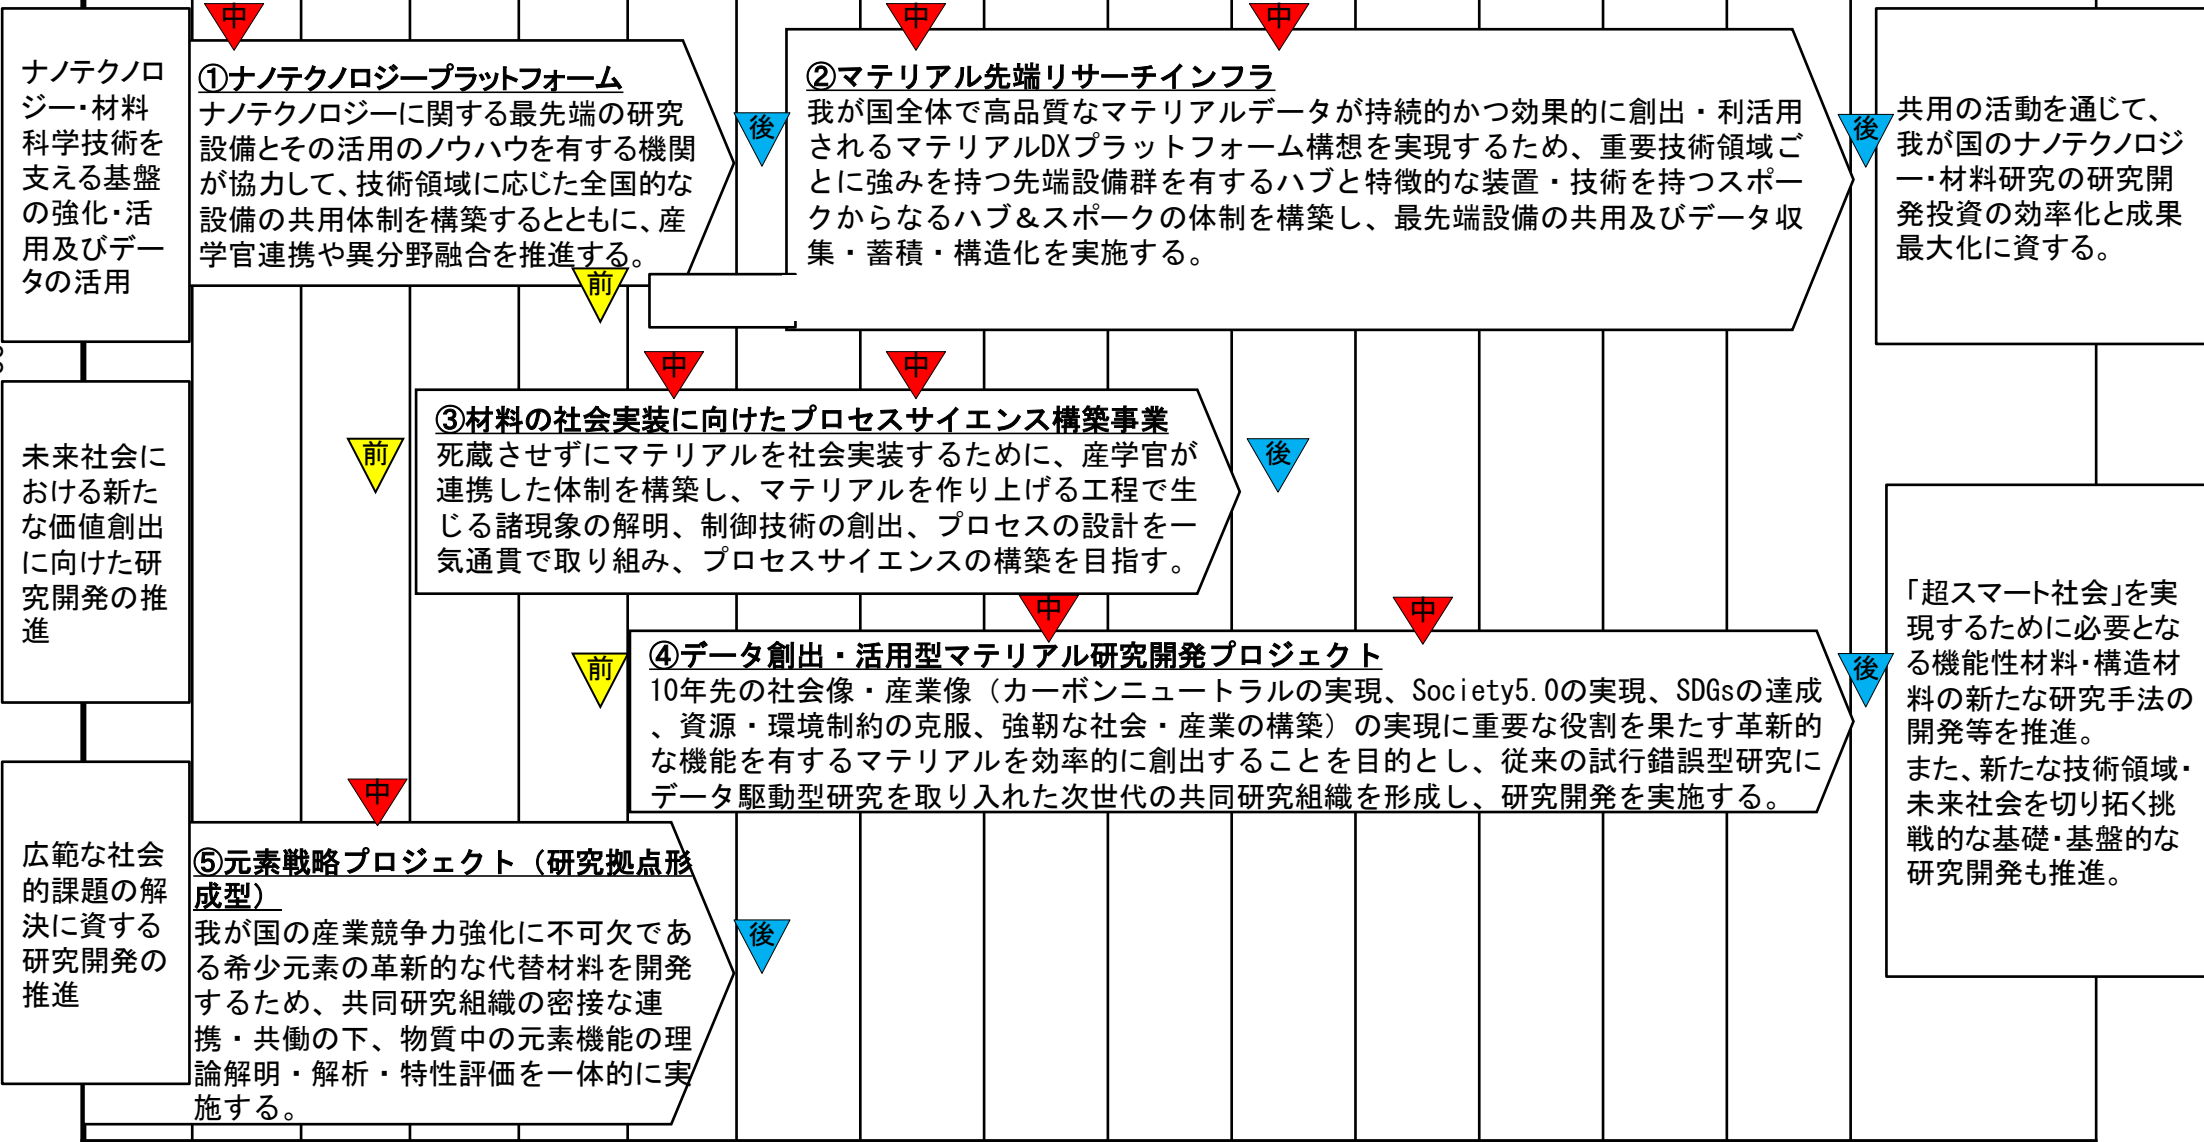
ナノテクノロジー・材料科学技術を支える基盤の強化・活用及びデータの活用

中

①ナノテクノロジープラットフォーム
ナノテクノロジーに関する最先端の研究設備とその活用のノウハウを有する機関が協力して、技術領域に応じた全国的な設備の共用体制を構築するとともに、産学官連携や異分野融合を推進する。

前

後

中

中

②マテリアル先端リサーチインフラ
我が国全体で高品質なマテリアルデータが持続的かつ効果的に創出・利活用されるマテリアルDXプラットフォーム構想を実現するため、重要技術領域ごとに強みを持つ先端設備群を有するハブと特徴的な装置・技術を持つスポークからなるハブ＆スポークの体制を構築し、最先端設備の共用及びデータ収集・蓄積・構造化を実施する。

後

共用の活動を通じて、我が国のナノテクノロジー・材料研究の研究開発投資の効率化と成果最大化に資する。

未来社会における新たな価値創出に向けた研究開発の推進

前

中

中

③材料の社会実装に向けたプロセスサイエンス構築事業
死蔵させずにマテリアルを社会実装するために、産学官が連携した体制を構築し、マテリアルを作り上げる工程で生じる諸現象の解明、制御技術の創出、プロセスの設計を一気通貫で取り組み、プロセスサイエンスの構築を目指す。

後

前

中

中

④データ創出・活用型マテリアル研究開発プロジェクト
10年先の社会像・産業像（カーボンニュートラルの実現、Society5.0の実現、SDGsの達成、資源・環境制約の克服、強靭な社会・産業の構築）の実現に重要な役割を果たす革新的な機能を有するマテリアルを効率的に創出することを目的とし、従来の試行錯誤型研究にデータ駆動型研究を取り入れた次世代の共同研究組織を形成し、研究開発を実施する。

後

「超スマート社会」を実現するために必要となる機能性材料・構造材料の新たな研究手法の開発等を推進。
また、新たな技術領域・未来社会を切り拓く挑戦的な基礎・基盤的な研究開発も推進。

広範な社会的課題の解決に資する研究開発の推進

中

⑤元素戦略プロジェクト（研究拠点形成型）
我が国の産業競争力強化に不可欠である希少元素の革新的な代替材料を開発するため、共同研究組織の密接な連携・共働の下、物質中の元素機能の理論解明・解析・特性評価を一体的に実施する。

後